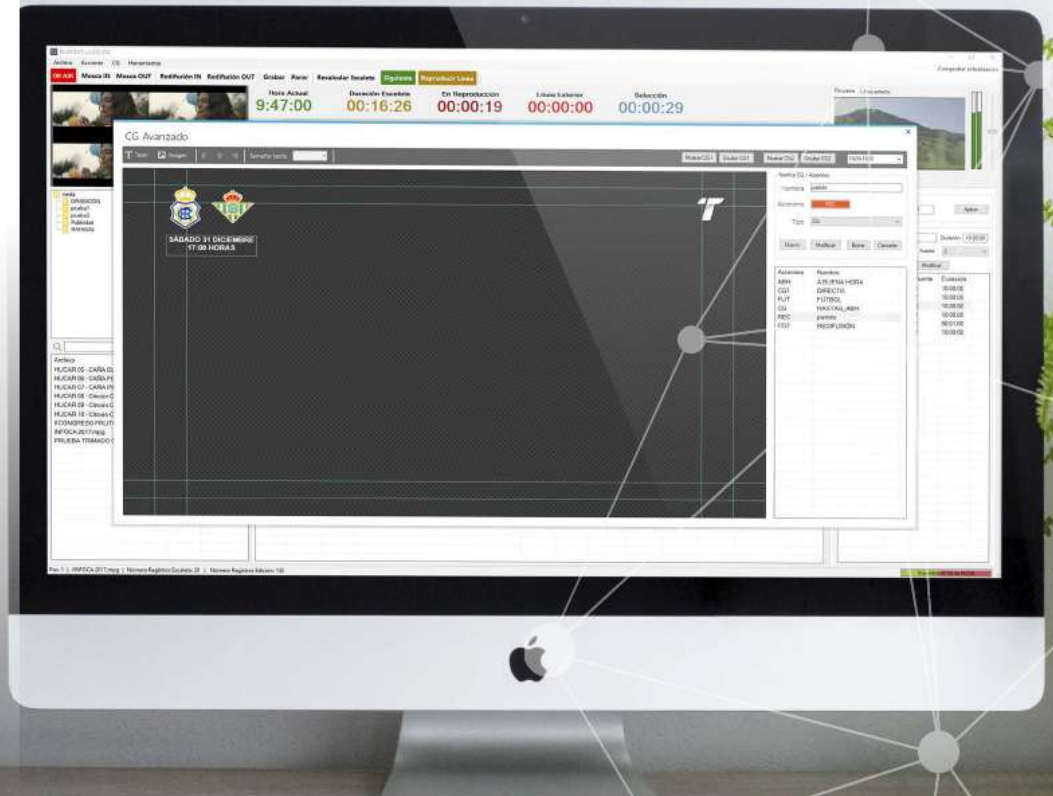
Archivo Acciones CG Herramientas

ON AIR Mosca IN Mosca OUT Redifusión IN Redifusión OUT Grabar Parar Recalcular Escaleta Siguiente Reproducir Línea

Hora Actual
9:47:00

Duración Escaleta
00:16:26

En Reproducción
00:00:19

Línea Exterior
00:00:00

Selección
00:00:29

Comprobar actualización

CG Avanzado

T Texto Imagen

Mostrar CG1 Ocultar CG1 Mostrar CG2 Ocultar CG2

SÁBADO 31 DICIEMBRE
17:00 HORAS

Nuevo CG / Acciones
Nombre partido
Acciones REC
Tipo CG
Nuevo Modificar Borrar Cancelar

| Acciones | Nombre |
|---|---|
| ABH | A:BUENA HORA |
| CG1 | DIRECTO |
| FUT | FÚTBOL |
| CG | HASTALL_ABH |
| REC | partido |
| CG2 | REDIFUSIÓN |

media
GRABACION
prueba1
prueba2
Publicidad
Mensajes

Archivo
HUCAR 05 - CARA
HUCAR 06 - CARA
HUCAR 07 - CARA
HUCAR 08 - Círculo
HUCAR 09 - Círculo
HUCAR 10 - Círculo
II CONGRESO FRUTI
INFOCA 2017.mpg
PRUEBA TRIMADO

Aplicar
Duración
Modificar
Duración
10:00:00
10:00:00
10:00:00
10:00:00
00:01:00
10:00:00

Pos: 1 | INFOCA 2017.mpg | Número Registros Escaleta: 20 | Número Registros Edición: 140